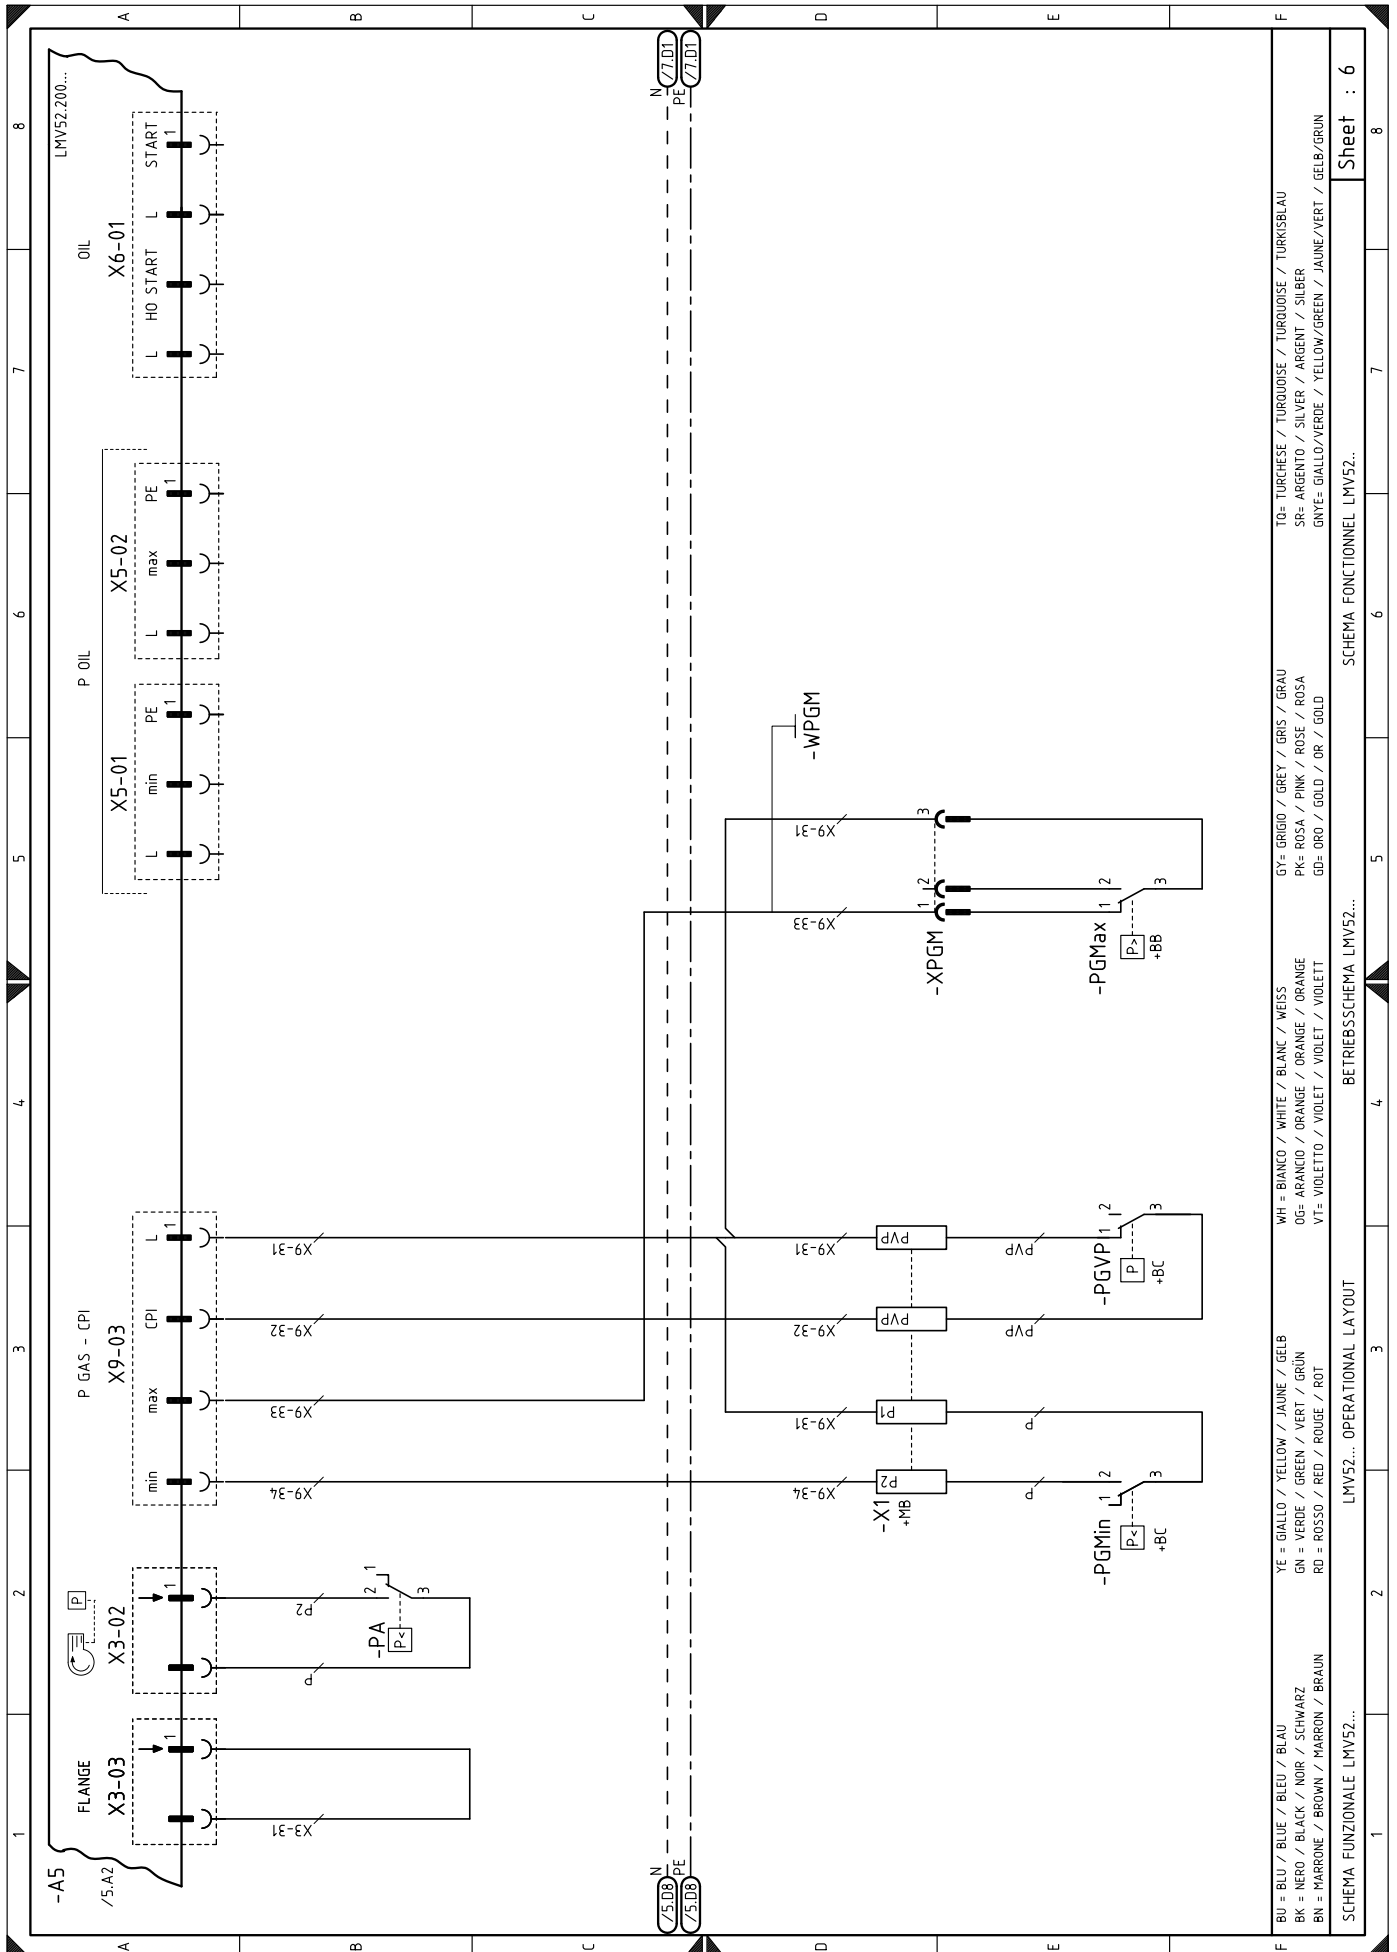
A
B
C
D
E
F
8
7
6
5
4
3
2
1

LMV52.200...
-A5
/5.A2

OIL
X6-01
START 1
L
HO START
L

P OIL
X5-02
PE 1
max
L
X5-01
PE 1
min
L

P GAS - CPI
X9-03
L 1
CPI
max
min

X3-02
1
FLANGE
X3-03
1

X9-31
X9-32
X9-33
X9-34
P2
P
X3-31

-PA
P<
1
2
3

N
PE
/7.D1
/7.D1
/5.D8
/5.D8

-WPGM
X9-31
X9-33
-XPGM
1
2
3
-PGMax
P>
+BB

X9-31
X9-32
X9-31
X9-34
PVP
PVP
P1
P2
-X1
+MB
PVP
PVP
P
P
-PGVP
P
+BC
-PGMin
P<
+BC
1
2
3

BU = BLU / BLUE / BLEU / BLAU
BK = NERO / BLACK / NOIR / SCHWARZ
BN = MARRONE / BROWN / MARRON / BRAUN
YE = GIALLO / YELLOW / JAUNE / GELB
GN = VERDE / GREEN / VERT / GRÜN
RD = ROSSO / RED / ROUGE / ROT
WH = BIANCO / WHITE / BLANC / WEISS
OG= ARANCIO / ORANGE / ORANGE / ORANGE
VT= VIOLETTO / VIOLET / VIOLET / VIOLETT
GY= GRIGIO / GREY / GRIS / GRAU
PK= ROSA / PINK / ROSE / ROSA
GD= ORO / GOLD / OR / GOLD
TQ= TURCHESE / TURQUOISE / TURQUOISE / TURKISBLAU
SR= ARGENTO / SILVER / ARGENT / SILBER
GNYE= GIALLO/VERDE / YELLOW/GREEN / JAUNE/VERT / GELB/GRUN

SCHEMA FUNZIONALE LMV52...
LMV52... OPERATIONAL LAYOUT
BETRIEBSSCHEMA LMV52...
SCHEMA FONCTIONNEL LMV52...
Sheet : 6